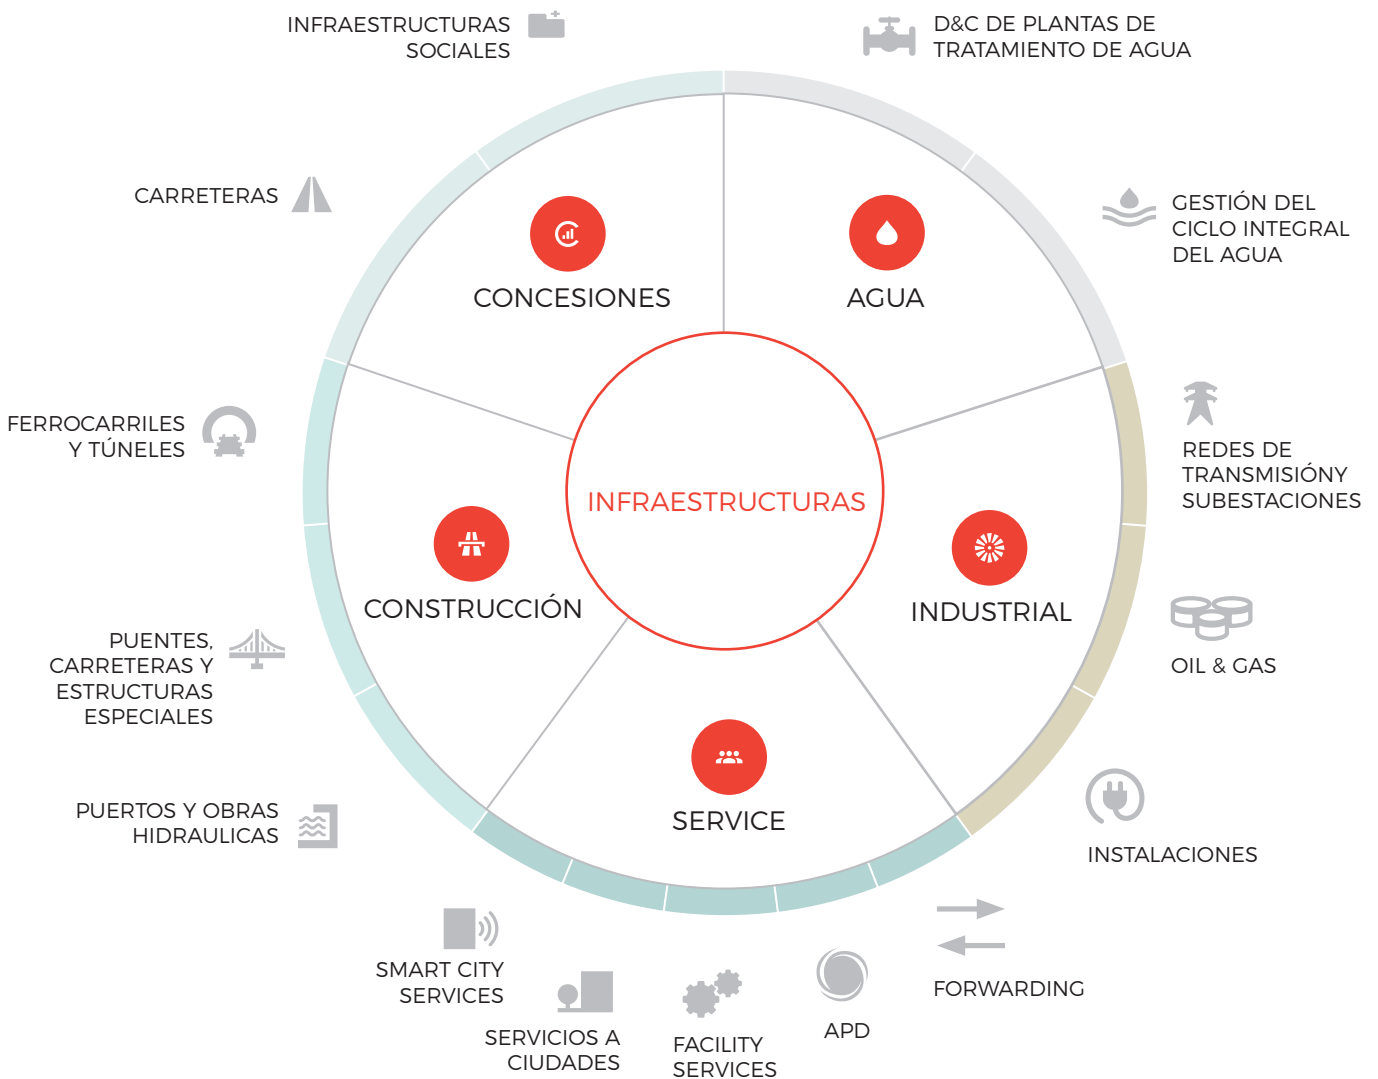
INFRAESTRUCTURAS SOCIALES

D&C DE PLANTAS DE TRATAMIENTO DE AGUA

CARRETERAS

GESTIÓN DEL CICLO INTEGRAL DEL AGUA

CONCESIONES

AGUA

FERROCARRILES Y TÚNELES

REDES DE TRANSMISIÓNY SUBESTACIONES

INFRAESTRUCTURAS

CONSTRUCCIÓN

INDUSTRIAL

PUENTES, CARRETERAS Y ESTRUCTURAS ESPECIALES

OIL & GAS

SERVICE

PUERTOS Y OBRAS HIDRAULICAS

INSTALACIONES

SMART CITY SERVICES

FORWARDING

APD

SERVICIOS A CIUDADES

FACILITY SERVICES